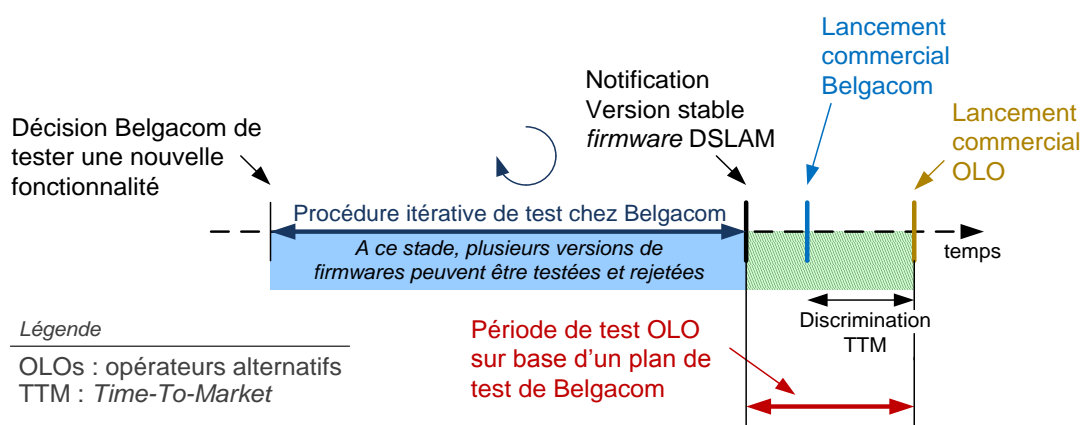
Lancement commercial Belgacom

Notification Version stable *firmware* DSLAM

Lancement commercial OLO

Décision Belgacom de tester une nouvelle fonctionnalité

Procédure itérative de test chez Belgacom

*A ce stade, plusieurs versions de firmwares peuvent être testées et rejetées*

temps

Discrimination TTM

*Légende*

OLOs : opérateurs alternatifs
TTM : *Time-To-Market*

Période de test OLO sur base d'un plan de test de Belgacom